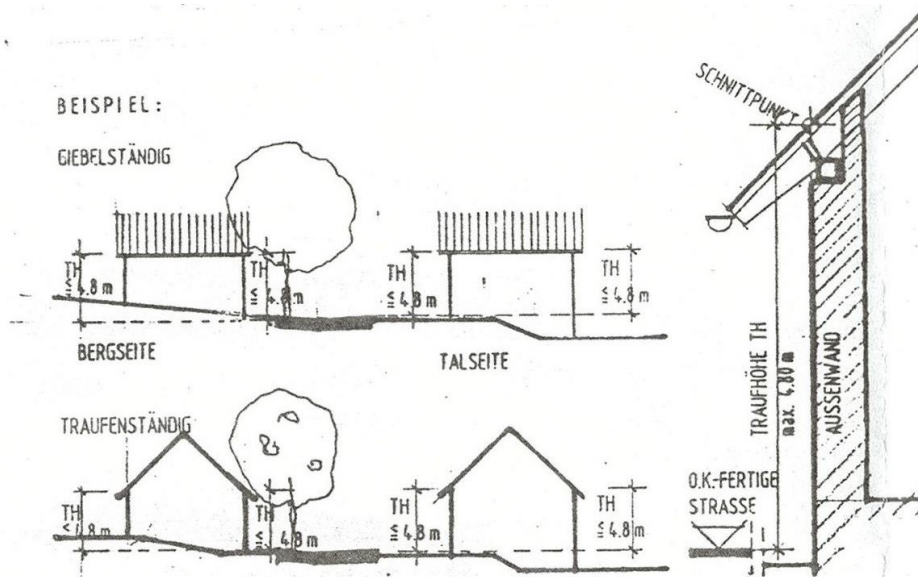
BEISPIEL:

GIEBELSTÄNDIG

TH
$\leq$4.8 m

TH
$\leq$ 4.8 m

TH
$\leq$4.8 m

TH
$\leq$4.8 m

BERGSEITE

TALSEITE

TRAUFENSTÄNDIG

TH
$\leq$ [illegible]8 m

TH
$\leq$ 4.8 m

TH
$\leq$4.8 m

TH
$\leq$4.8 m

SCHNITTPUNKT

TRAUFHÖHE TH
max. 4.80 m

AUSSENWAND

O.K.-FERTIGE
STRASSE